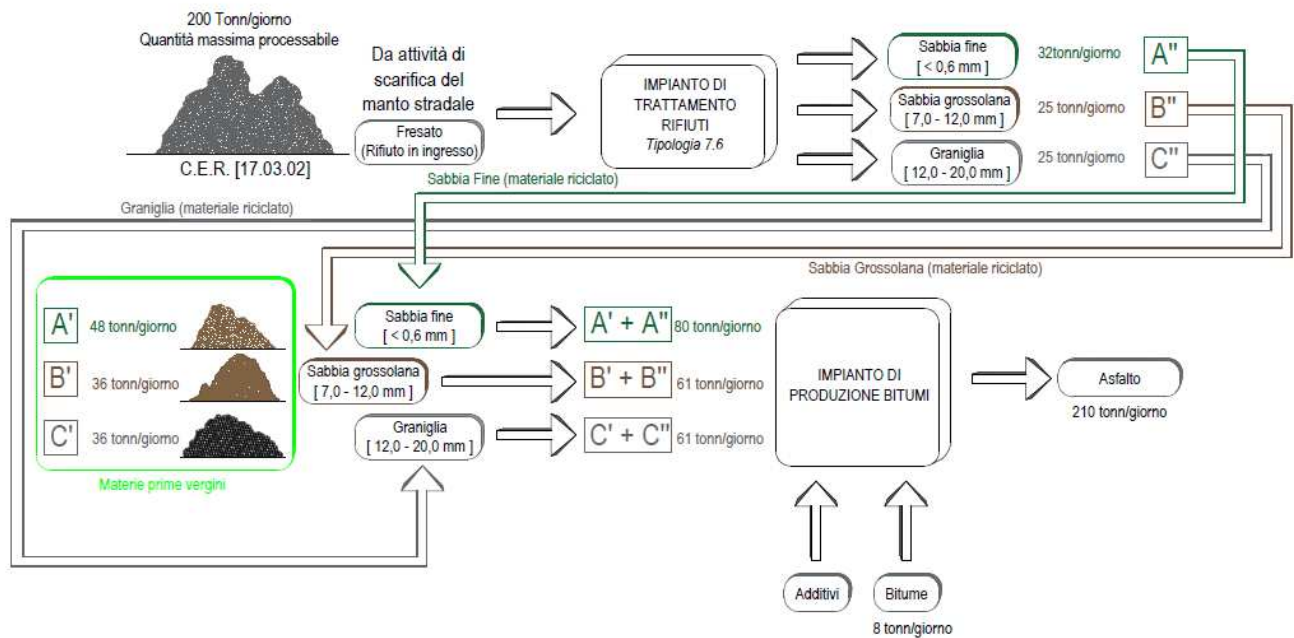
200 Tonn/giorno
Quantità massima processabile

Da attività di scarifica del manto stradale

Fresato
(Rifiuto in ingresso)

C.E.R. [17.03.02]

IMPIANTO DI TRATTAMENTO RIFIUTI
*Tipologia 7.6*

Sabbia fine
[ < 0,6 mm ]
32tonn/giorno
A''

Sabbia grossolana
[ 7,0 - 12,0 mm ]
25 tonn/giorno
B''

Graniglia
[ 12,0 - 20,0 mm ]
25 tonn/giorno
C''

Sabbia Fine (materiale riciclato)

Graniglia (materiale riciclato)

Sabbia Grossolana (materiale riciclato)

A'
48 tonn/giorno

B'
36 tonn/giorno

C'
36 tonn/giorno

Materie prime vergini

Sabbia fine
[ < 0,6 mm ]

Sabbia grossolana
[ 7,0 - 12,0 mm ]

Graniglia
[ 12,0 - 20,0 mm ]

A' + A''
80 tonn/giorno

B' + B''
61 tonn/giorno

C' + C''
61 tonn/giorno

IMPIANTO DI PRODUZIONE BITUMI

Asfalto
210 tonn/giorno

Additivi

Bitume
8 tonn/giorno